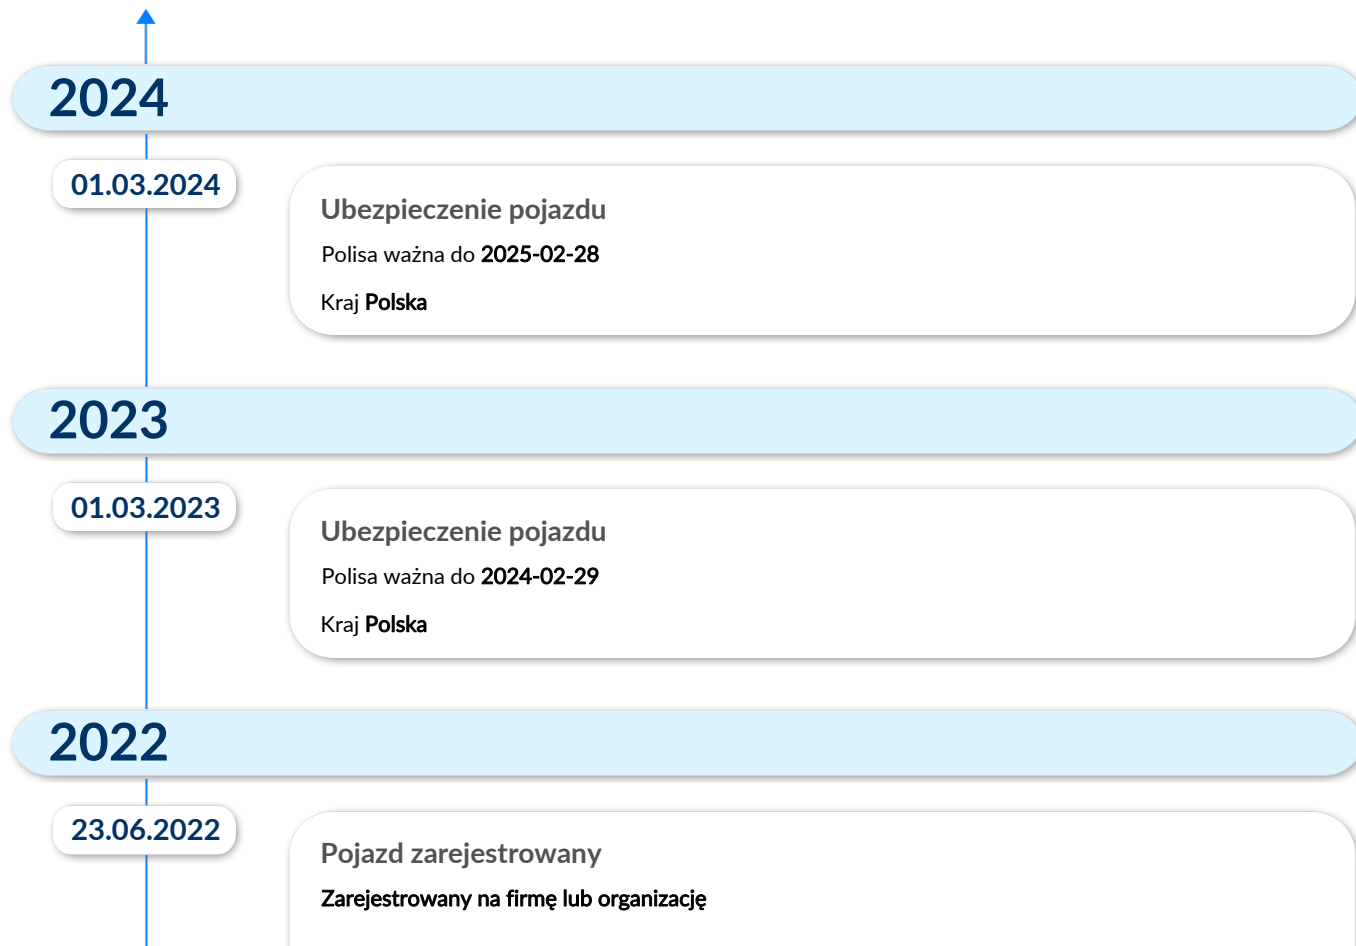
2024

01.03.2024

Ubezpieczenie pojazdu

Polisa ważna do 2025-02-28

Kraj Polska

2023

01.03.2023

Ubezpieczenie pojazdu

Polisa ważna do 2024-02-29

Kraj Polska

2022

23.06.2022

Pojazd zarejestrowany

Zarejestrowany na firmę lub organizację